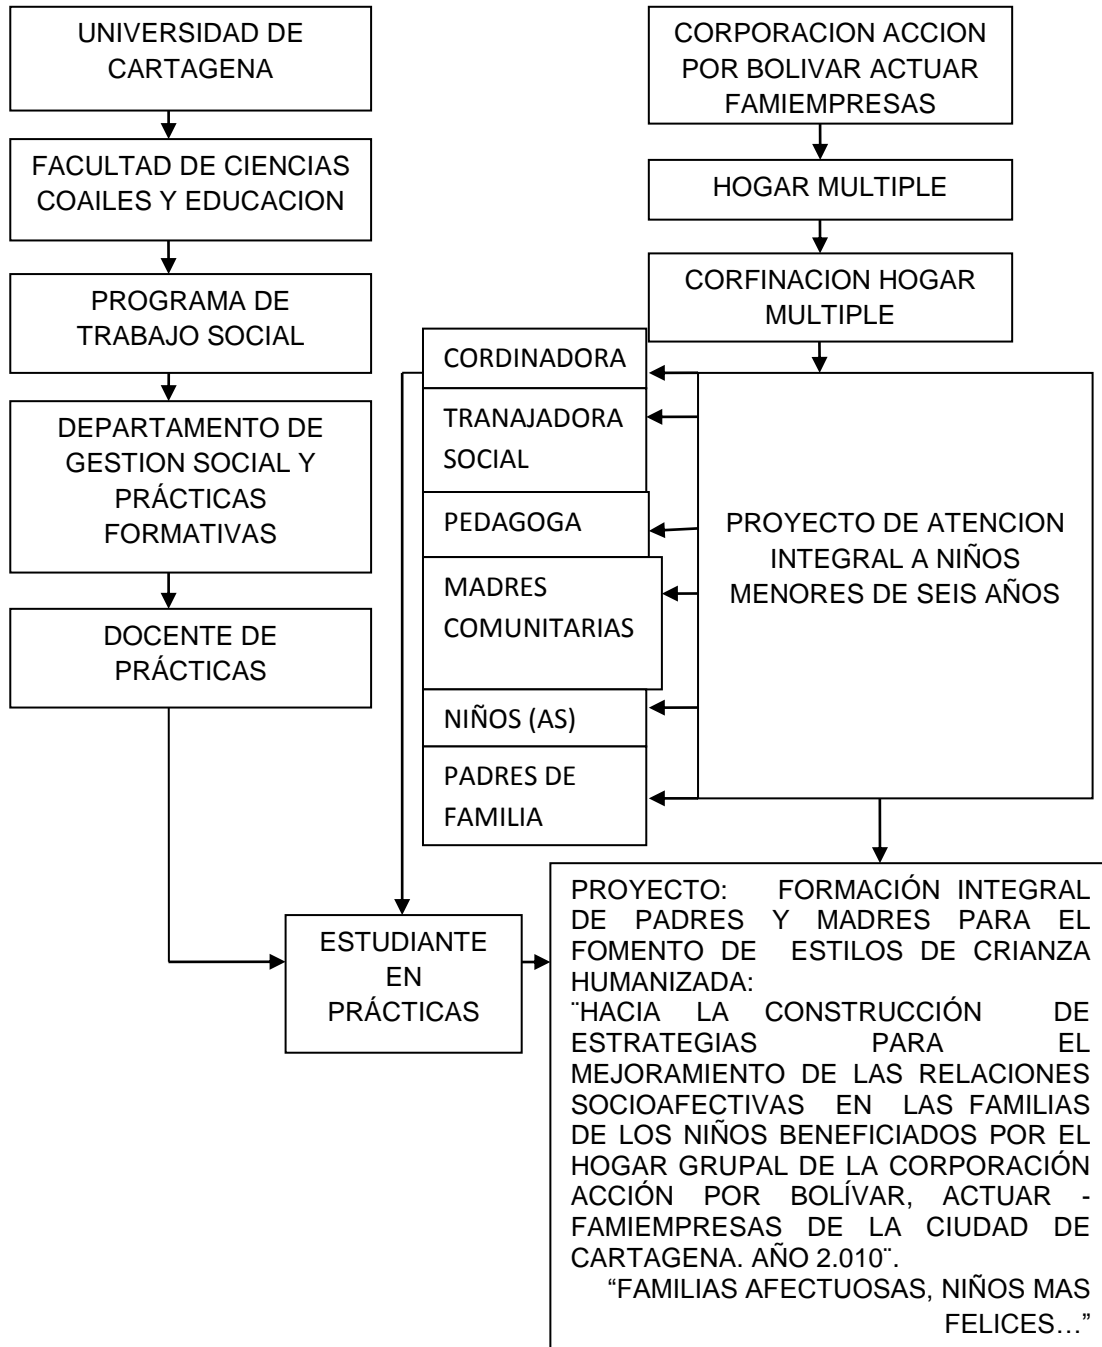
UNIVERSIDAD DE CARTAGENA

FACULTAD DE CIENCIAS COAILES Y EDUCACION

PROGRAMA DE TRABAJO SOCIAL

DEPARTAMENTO DE GESTION SOCIAL Y PRÁCTICAS FORMATIVAS

DOCENTE DE PRÁCTICAS

CORPORACION ACCION POR BOLIVAR ACTUAR FAMIEMPRESAS

HOGAR MULTIPLE

CORFINACION HOGAR MULTIPLE

CORDINADORA

TRANAJADORA SOCIAL

PEDAGOGA

MADRES COMUNITARIAS

NIÑOS (AS)

PADRES DE FAMILIA

PROYECTO DE ATENCION INTEGRAL A NIÑOS MENORES DE SEIS AÑOS

ESTUDIANTE EN PRÁCTICAS

PROYECTO: FORMACIÓN INTEGRAL DE PADRES Y MADRES PARA EL FOMENTO DE ESTILOS DE CRIANZA HUMANIZADA:
¨HACIA LA CONSTRUCCIÓN DE ESTRATEGIAS PARA EL MEJORAMIENTO DE LAS RELACIONES SOCIOAFECTIVAS EN LAS FAMILIAS DE LOS NIÑOS BENEFICIADOS POR EL HOGAR GRUPAL DE LA CORPORACIÓN ACCIÓN POR BOLÍVAR, ACTUAR - FAMIEMPRESAS DE LA CIUDAD DE CARTAGENA. AÑO 2.010¨.
"FAMILIAS AFECTUOSAS, NIÑOS MAS FELICES…"